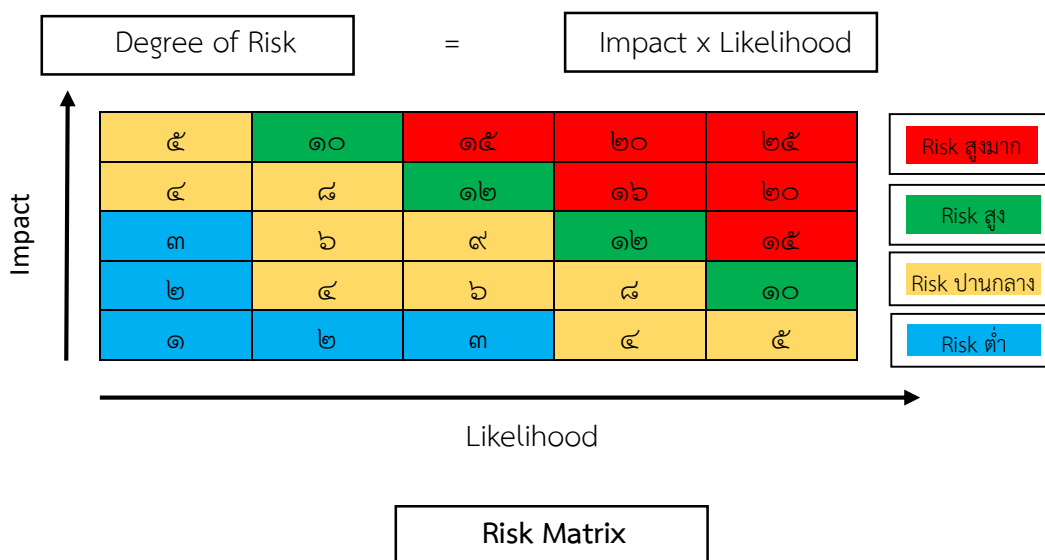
Degree of Risk = Impact x Likelihood

Impact

| ๕ | ๑๐ | ๑๕ | ๒๐ | ๒๕ |
|---|---|---|---|---|
| ๔ | ๘ | ๑๒ | ๑๖ | ๒๐ |
| ๓ | ๖ | ๙ | ๑๒ | ๑๕ |
| ๒ | ๔ | ๖ | ๘ | ๑๐ |
| ๑ | ๒ | ๓ | ๔ | ๕ |

Risk สูงมาก

Risk สูง

Risk ปานกลาง

Risk ต่ำ

Likelihood

Risk Matrix